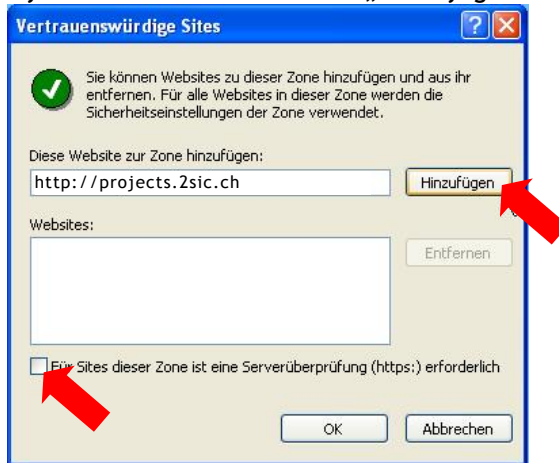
Vertrauenswürdige Sites

Sie können Websites zu dieser Zone hinzufügen und aus ihr entfernen. Für alle Websites in dieser Zone werden die Sicherheitseinstellungen der Zone verwendet.

Diese Website zur Zone hinzufügen:

http://projects.2sic.ch

Hinzufügen

Websites:

Entfernen

F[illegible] Sites dieser Zone ist eine Serverüberprüfung (https:) erforderlich

OK

Abbrechen